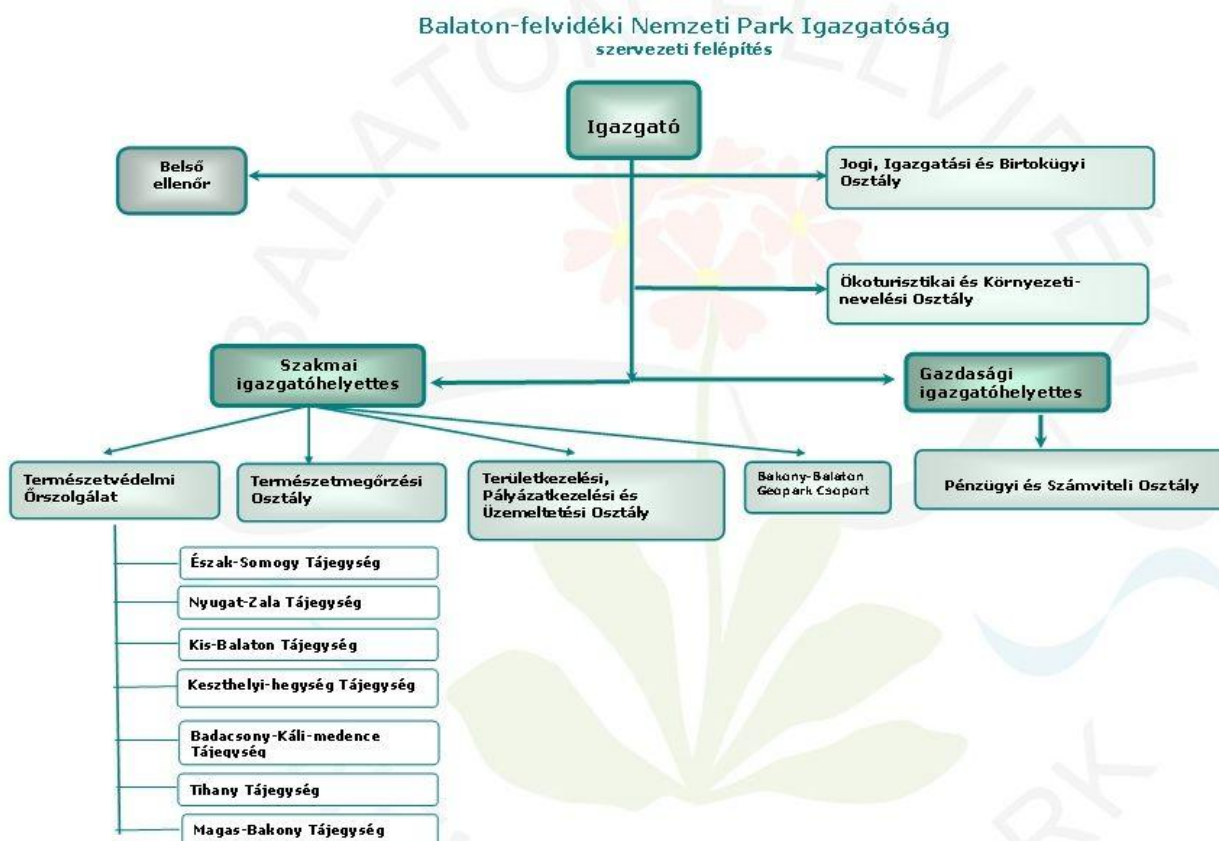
Balaton-felvidéki Nemzeti Park Igazgatóság
szervezeti felépítés

Igazgató

Belső ellenőr

Jogi, Igazgatási és Birtokügyi Osztály

Ökoturisztikai és Környezeti-nevelési Osztály

Szakmai igazgatóhelyettes

Gazdasági igazgatóhelyettes

Természetvédelmi Őrszolgálat

Természetmegőrzési Osztály

Területkezelési, Pályázatkezelési és Üzemeltetési Osztály

Bakony-Balaton Geopark Csoport

Pénzügyi és Számviteli Osztály

Észak-Somogy Tájegység

Nyugat-Zala Tájegység

Kis-Balaton Tájegység

Keszthelyi-hegység Tájegység

Badacsony-Káli-medence Tájegység

Tihany Tájegység

Magas-Bakony Tájegység